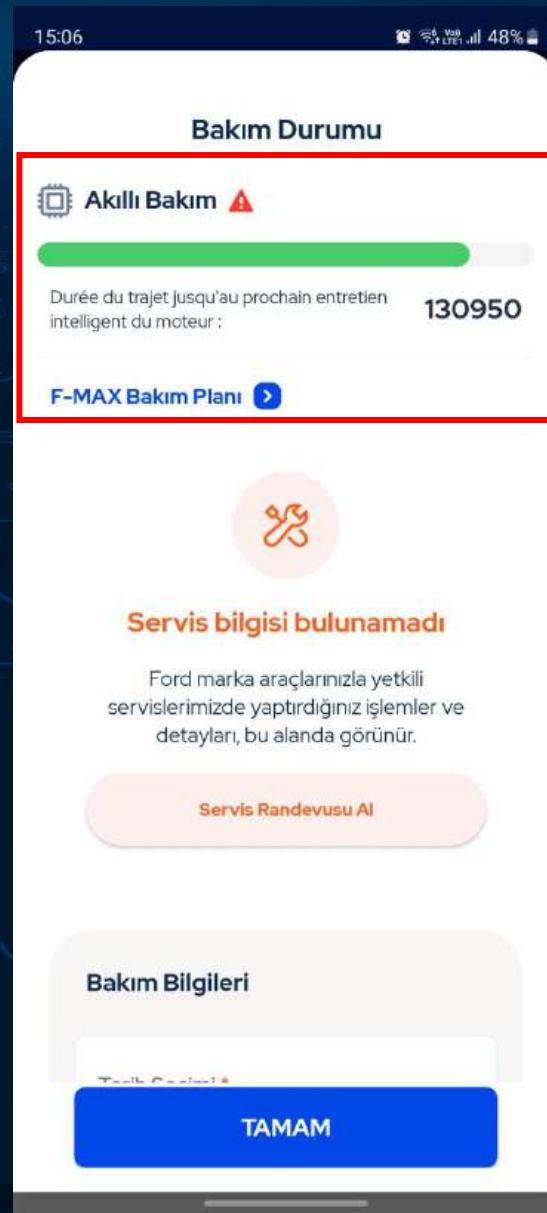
15:06

48%

Bakım Durumu

Akıllı Bakım

Durée du trajet jusqu'au prochain entretien intelligent du moteur :

130950

F-MAX Bakım Planı

Servis bilgisi bulunamadı

Ford marka araçlarınızla yetkili servislerimizde yaptırdığınız işlemler ve detayları, bu alanda görünür.

Servis Randevusu Al

Bakım Bilgileri

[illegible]

TAMAM